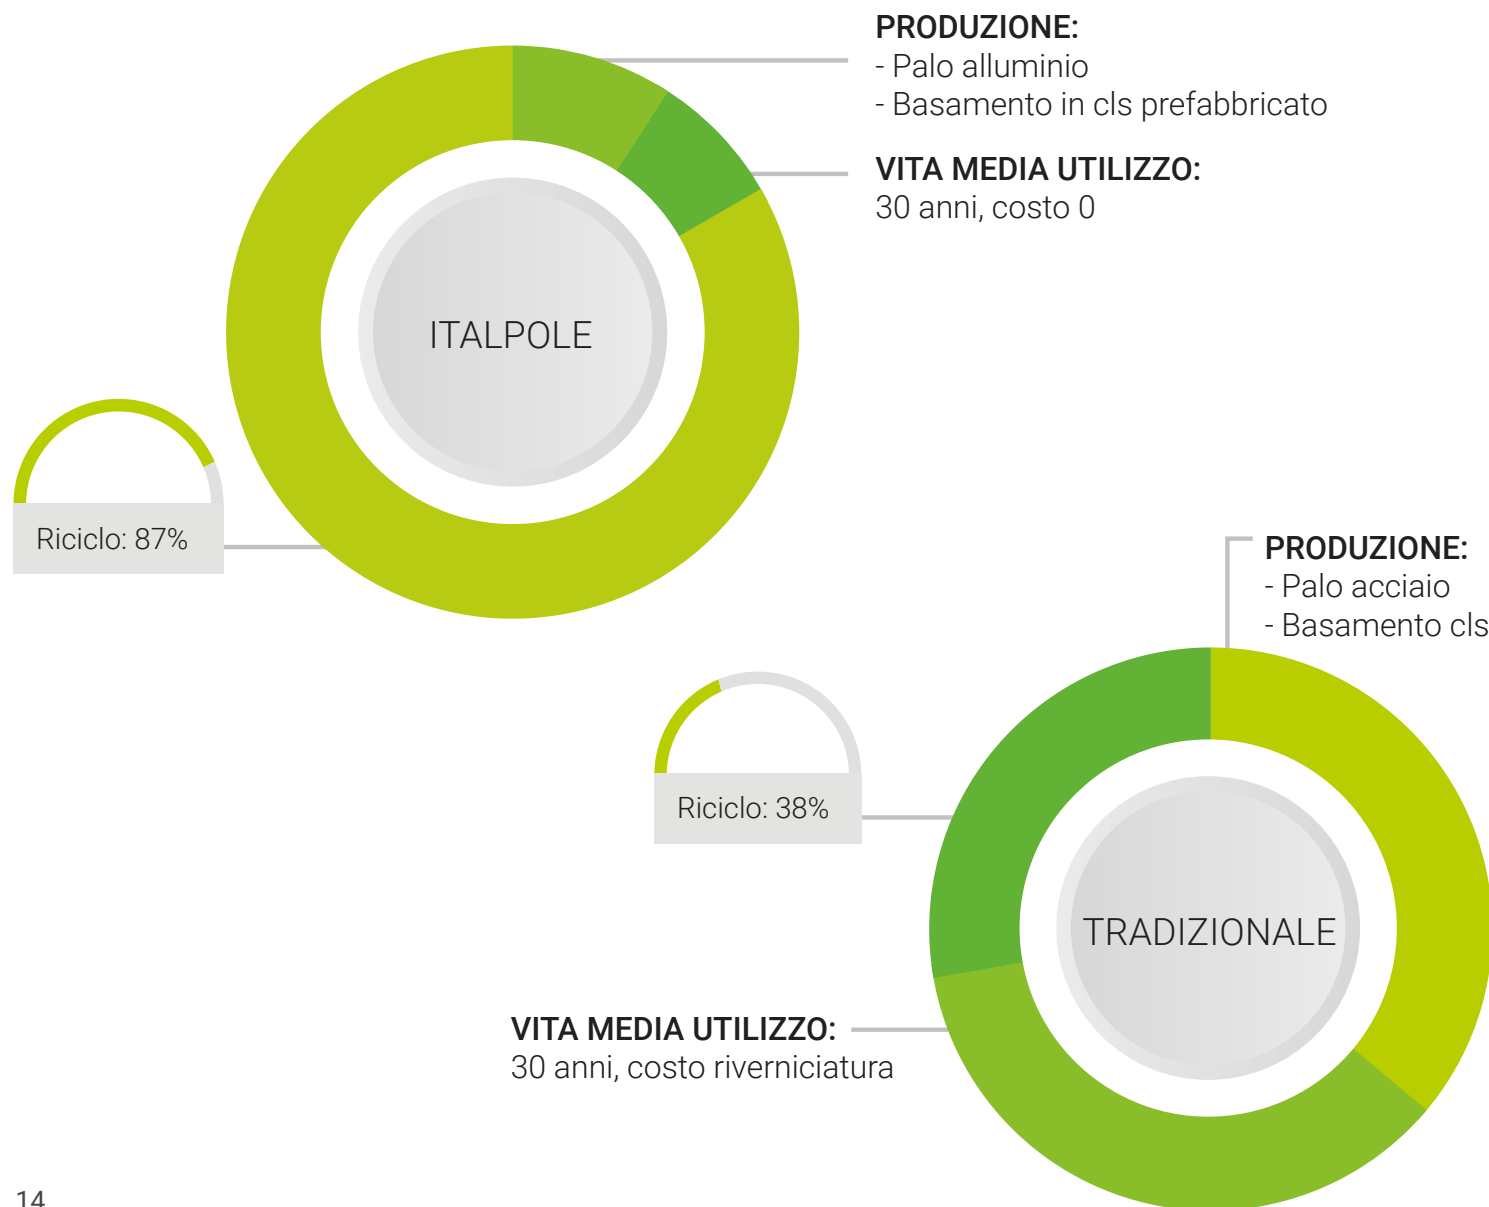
PRODUZIONE:
- Palo alluminio
- Basamento in cls prefabbricato

VITA MEDIA UTILIZZO:
30 anni, costo 0

ITALPOLE

Riciclo: 87%

PRODUZIONE:
- Palo acciaio
- Basamento cls

Riciclo: 38%

TRADIZIONALE

VITA MEDIA UTILIZZO:
30 anni, costo riverniciatura

14